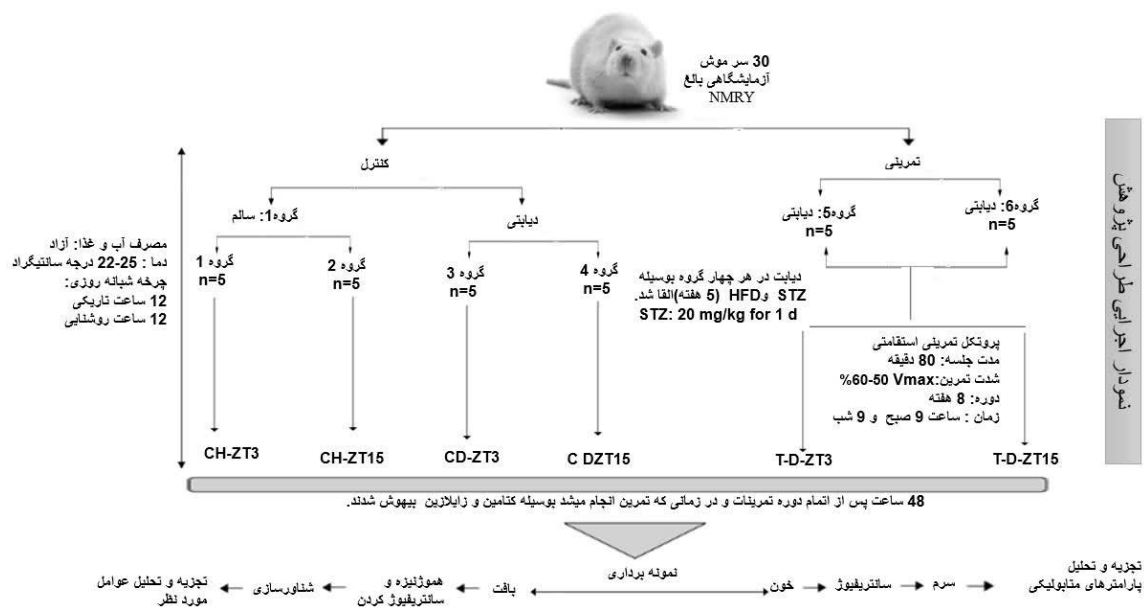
30 سر موش
آزمایشگاهی بالغ
NMRY

نمودار اجرایی طرح پژوهش

کنترل

تمرینی

گروه1: سالم

دیابتی

گروه5: دیابتی
n=5

گروه6: دیابتی
n=5

مصرف آب و غذا: آزاد
دما : 25-22 درجه سانتیگراد
چرخه شبانه روزی:
12 ساعت تاریکی
12 ساعت روشنایی

گروه 1
n=5

گروه 2
n=5

گروه 3
n=5

گروه 4
n=5

دیابت در هر چهار گروه بوسیله STZ وHFD (5 هفته)القا شد.
STZ: 20 mg/kg for 1 d

پروتکل تمرینی استقامتی
مدت جلسه: 80 دقیقه
شدت تمرین:Vmax 50-60%
دوره: 8 هفته
زمان : ساعت 9 صبح و 9 شب

CH-ZT3

CH-ZT15

CD-ZT3

C DZT15

T-D-ZT3

T-D-ZT15

48 ساعت پس از اتمام دوره تمرینات و در زمانی که تمرین انجام میشد بوسیله کتامین و زایلازین بیهوش شدند.

نمونه برداری

تجزیه و تحلیل عوامل مورد نظر ← شناورسازی ← هموژنیزه و سانتریفیوژ کردن ← بافت

خون ← سانتریفیوژ ← سرم ← تجزیه و تحلیل پارامترهای متابولیکی